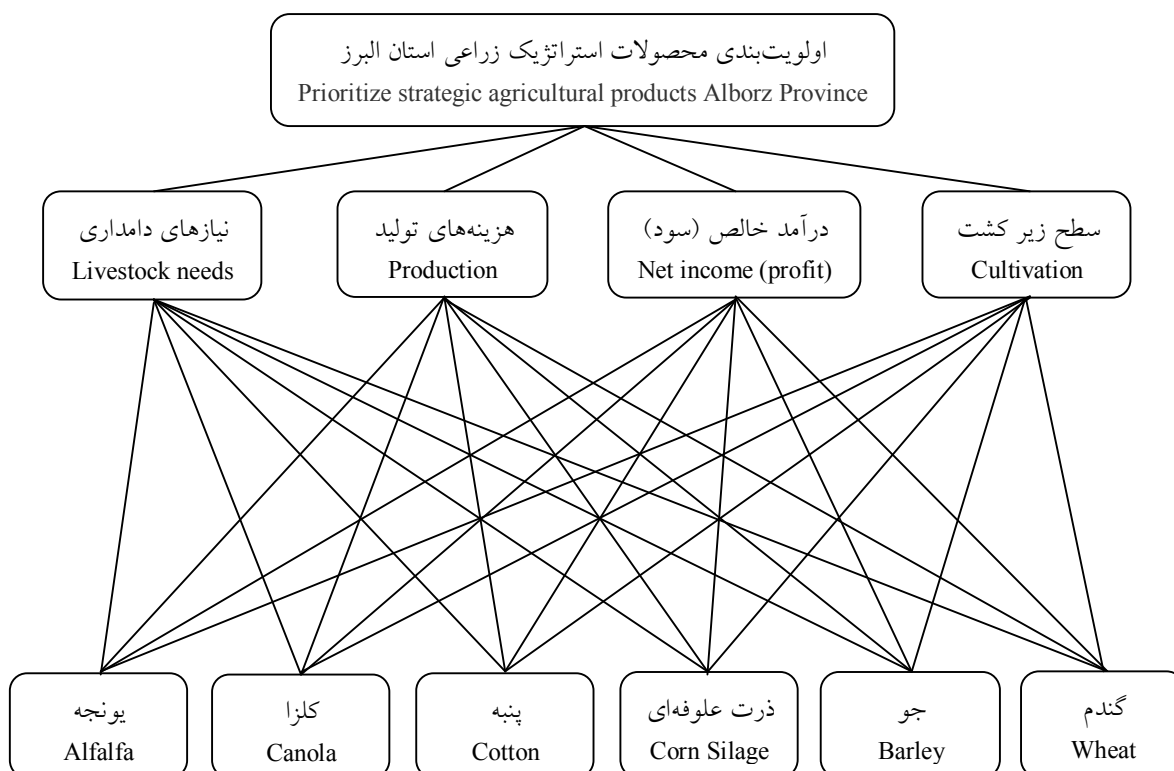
اولویت‌بندی محصولات استراتژیک زراعی استان البرز
Prioritize strategic agricultural products Alborz Province

سطح زیر کشت
Cultivation

درآمد خالص (سود)
Net income (profit)

هزینه‌های تولید
Production

نیازهای دامداری
Livestock needs

گندم
Wheat

جو
Barley

ذرت علوفه‌ای
Corn Silage

پنبه
Cotton

کلزا
Canola

یونجه
Alfalfa